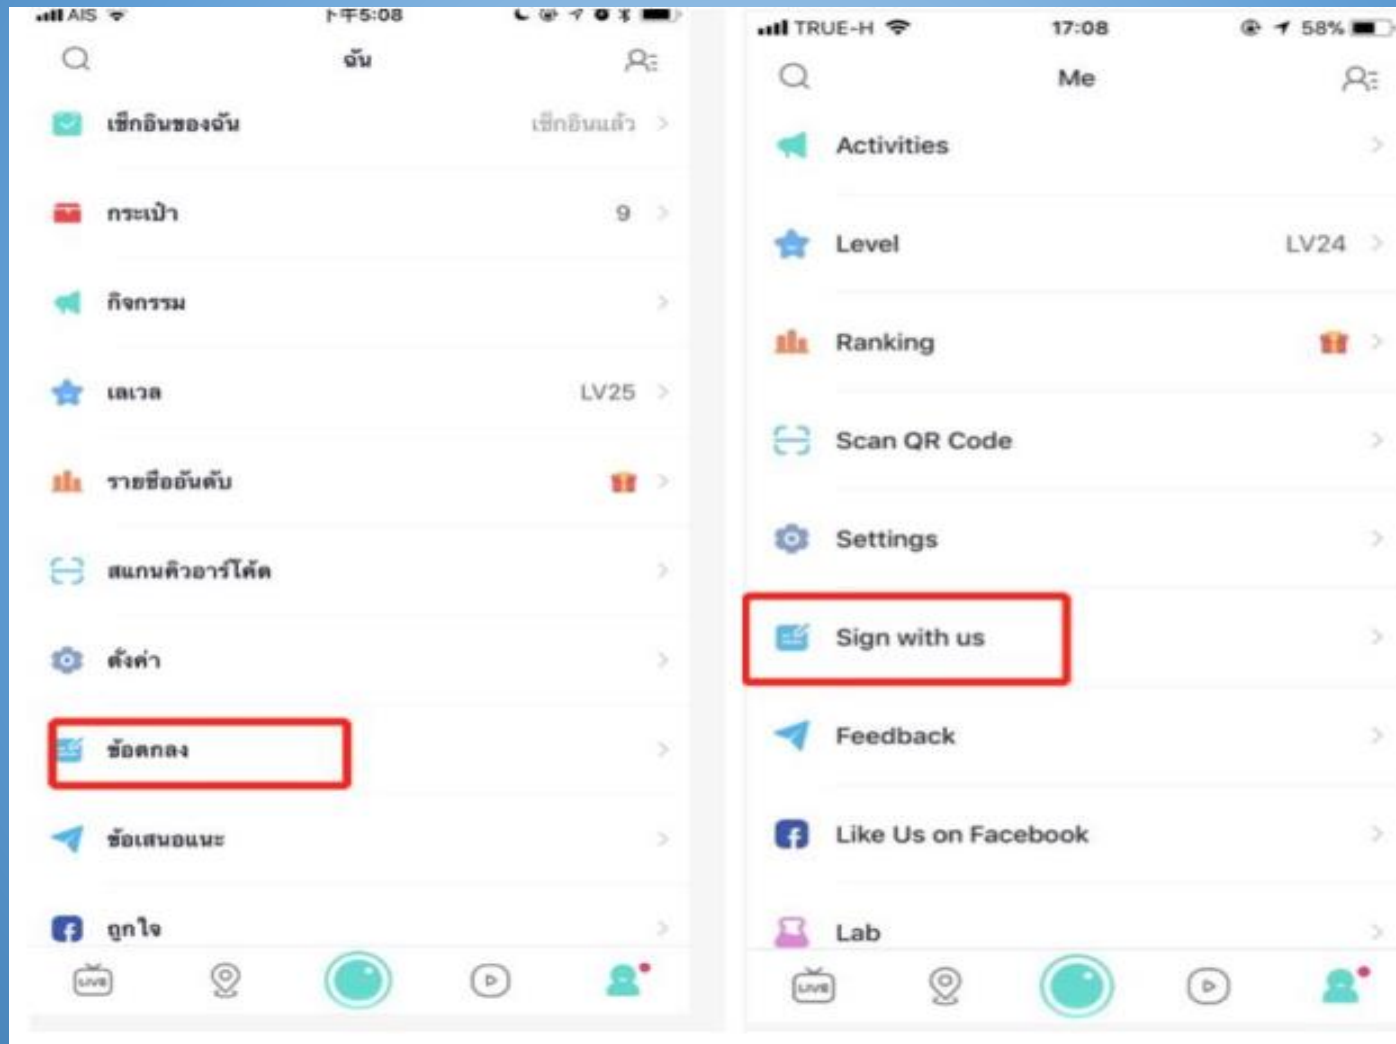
AIS 下午5:08

ฉัน

เช็กอินของฉัน เช็กอินแล้ว >

กระเป๋า 9 >

กิจกรรม >

เลเวล LV25 >

รายชื่ออันดับ >

สแกนคิวอาร์โค้ด >

ตั้งค่า >

ข้อตกลง >

ข้อเสนอแนะ >

ถูกใจ >

LIVE

TRUE-H 17:08 58%

Me

Activities >

Level LV24 >

Ranking >

Scan QR Code >

Settings >

Sign with us >

Feedback >

Like Us on Facebook >

Lab >

LIVE